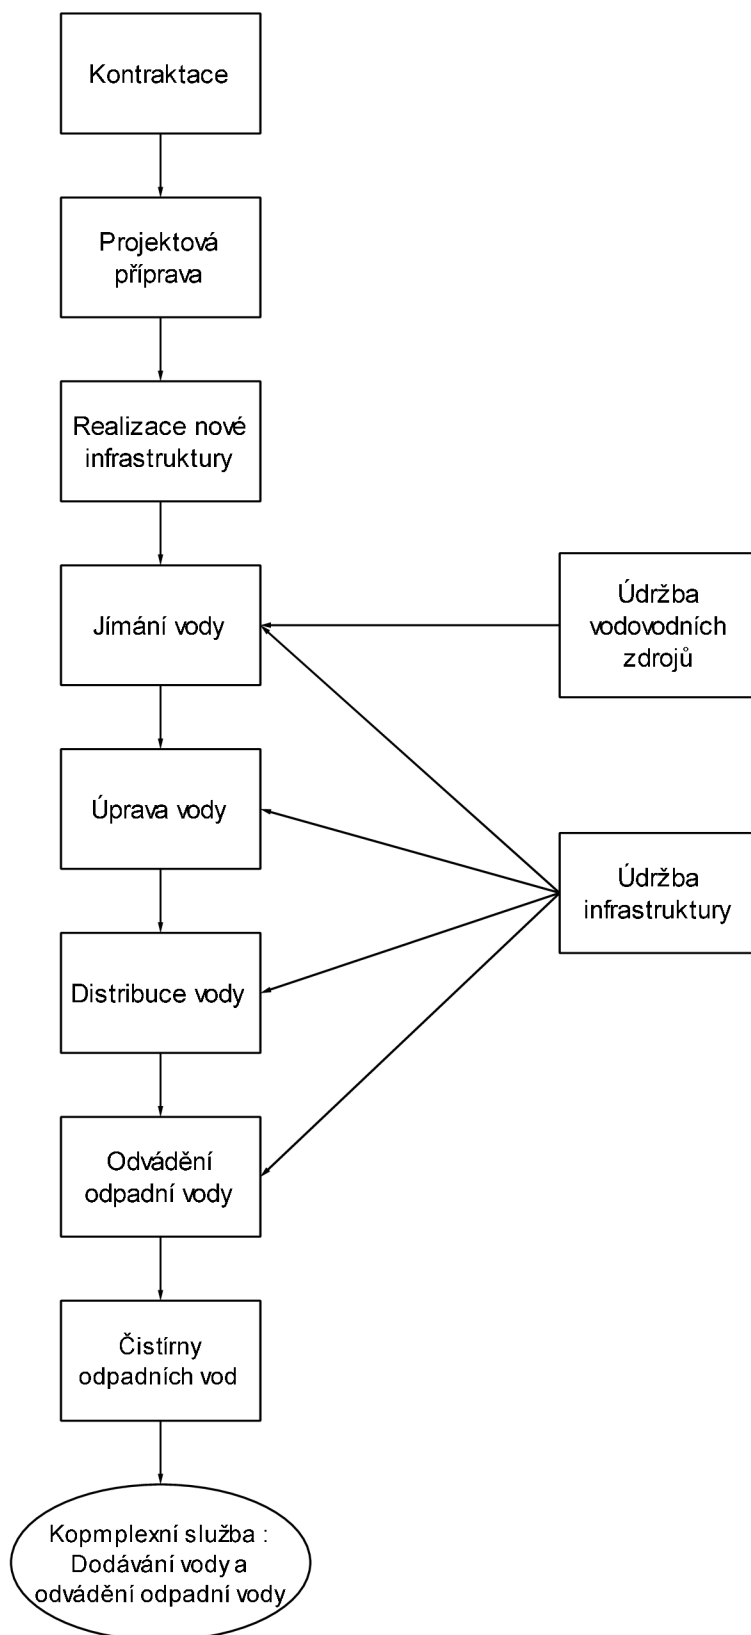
Kontraktace

Projektová příprava

Realizace nové infrastruktury

Jímání vody

Údržba vodovodních zdrojů

Úprava vody

Údržba infrastruktury

Distribuce vody

Odvádění odpadní vody

Čistírny odpadních vod

Kopmplexní služba : Dodávání vody a odvádění odpadní vody